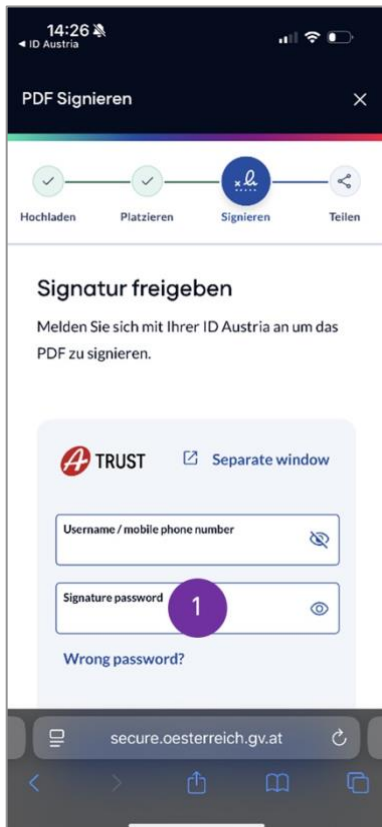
14:26
◂ ID Austria

PDF Signieren

Hochladen
Platzieren
Signieren
Teilen

Signatur freigeben

Melden Sie sich mit Ihrer ID Austria an um das PDF zu signieren.

A TRUST
Separate window

Username / mobile phone number

Signature password

1

Wrong password?

secure.oesterreich.gv.at